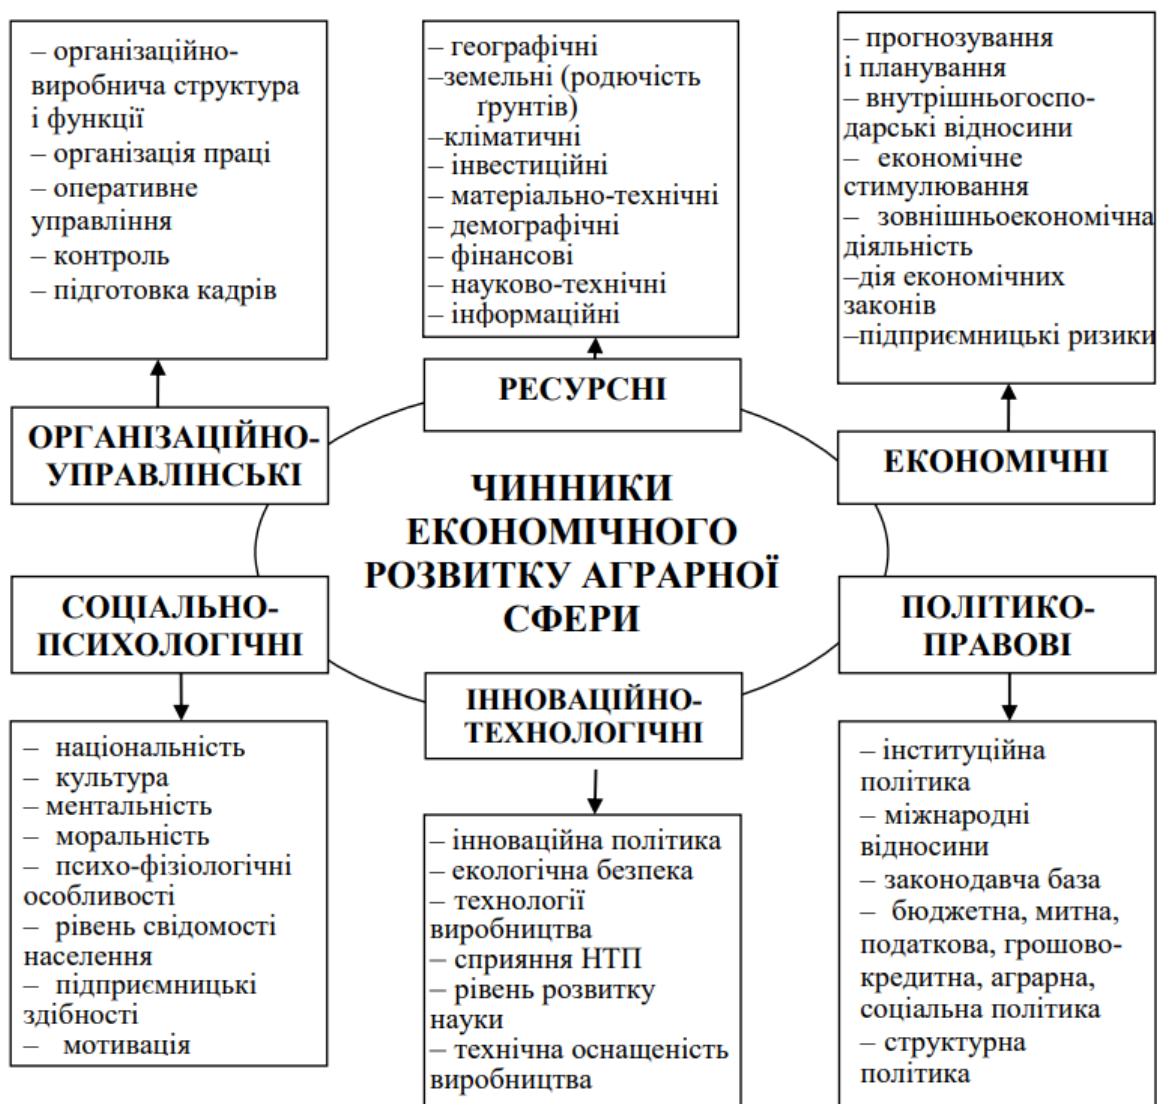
– організаційно-виробнича структура і функції
– організація праці
– оперативне управління
– контроль
– підготовка кадрів

– географічні
–земельні (родючість ґрунтів)
–кліматичні
– інвестиційні
– матеріально-технічні
– демографічні
– фінансові
– науково-технічні
– інформаційні

– прогнозування і планування
– внутрішньогосподарські відносини
– економічне стимулювання
– зовнішньоекономічна діяльність
–дія економічних законів
–підприємницькі ризики

РЕСУРСНІ

ОРГАНІЗАЦІЙНО-УПРАВЛІНСЬКІ

ЧИННИКИ ЕКОНОМІЧНОГО РОЗВИТКУ АГРАРНОЇ СФЕРИ

ЕКОНОМІЧНІ

СОЦІАЛЬНО-ПСИХОЛОГІЧНІ

ПОЛІТИКО-ПРАВОВІ

ІННОВАЦІЙНО-ТЕХНОЛОГІЧНІ

– національність
– культура
– ментальність
– моральність
– психо-фізіологічні особливості
– рівень свідомості населення
– підприємницькі здібності
– мотивація

– інноваційна політика
– екологічна безпека
– технології виробництва
– сприяння НТП
– рівень розвитку науки
– технічна оснащеність виробництва

– інституційна політика
– міжнародні відносини
– законодавча база
– бюджетна, митна, податкова, грошово-кредитна, аграрна, соціальна політика
– структурна політика